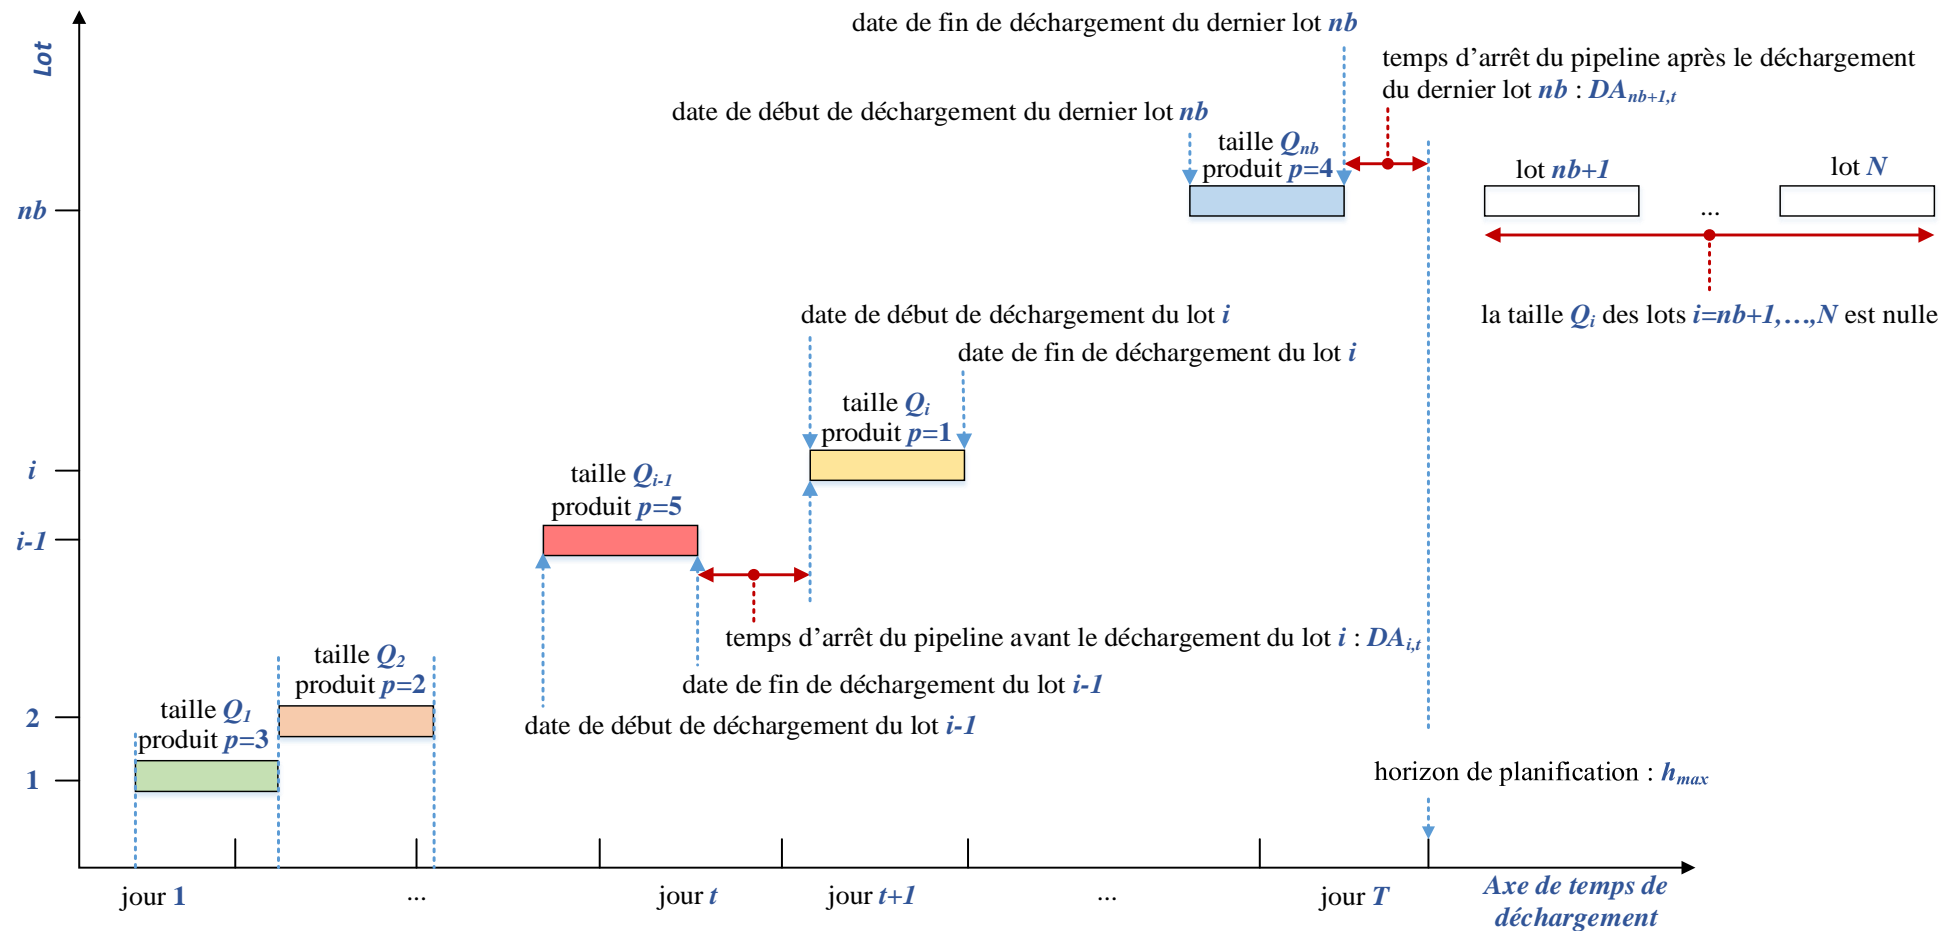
Lot

date de fin de déchargement du dernier lot *nb*

temps d'arrêt du pipeline après le déchargement du dernier lot *nb* : $DA_{nb+1,t}$

date de début de déchargement du dernier lot *nb*

taille $Q_{nb}$
produit $p=4$

lot $nb+1$

...

lot $N$

*nb*

la taille $Q_i$ des lots $i=nb+1,\ldots,N$ est nulle

date de début de déchargement du lot *i*

date de fin de déchargement du lot *i*

taille $Q_i$
produit $p=1$

*i*

taille $Q_{i-1}$
produit $p=5$

*i-1*

temps d'arrêt du pipeline avant le déchargement du lot *i* : $DA_{i,t}$

taille $Q_2$
produit $p=2$

date de fin de déchargement du lot *i-1*

taille $Q_1$
produit $p=3$

date de début de déchargement du lot *i-1*

2

1

horizon de planification : $h_{max}$

jour **1**

...

jour *t*

jour $t+1$

...

jour *T*

*Axe de temps de déchargement*